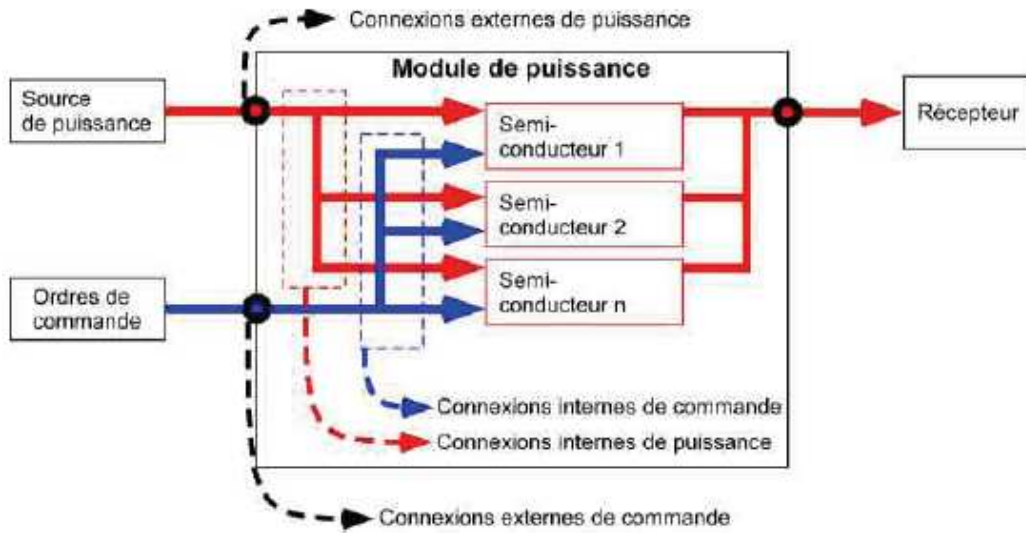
Connexions externes de puissance

Module de puissance

Source de puissance

Semi-conducteur 1

Semi-conducteur 2

Semi-conducteur n

Récepteur

Ordres de commande

Connexions internes de commande

Connexions internes de puissance

Connexions externes de commande